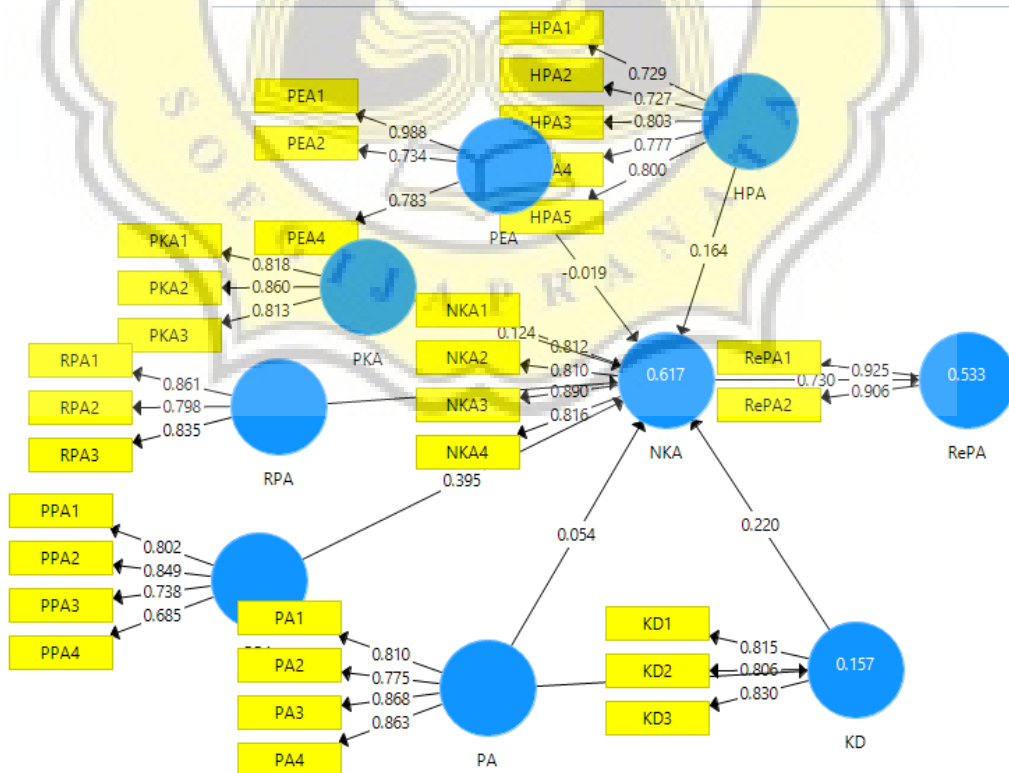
HPA1
HPA2
HPA3
HPA4
HPA5
0.729
0.727
0.803
0.777
0.800
HPA
PEA1
PEA2
PEA4
0.988
0.734
0.783
PEA
PKA1
PKA2
PKA3
0.818
0.860
0.813
PKA
-0.019
0.164
NKA1
NKA2
NKA3
NKA4
0.124
0.812
0.810
0.890
0.816
0.617
NKA
RePA1
RePA2
0.730
0.925
0.906
0.533
RePA
RPA1
RPA2
RPA3
0.861
0.798
0.835
RPA
0.395
PPA1
PPA2
PPA3
PPA4
0.802
0.849
0.738
0.685
0.054
0.220
PA1
PA2
PA3
PA4
0.810
0.775
0.868
0.863
PA
KD1
KD2
KD3
0.815
0.806
0.830
0.157
KD